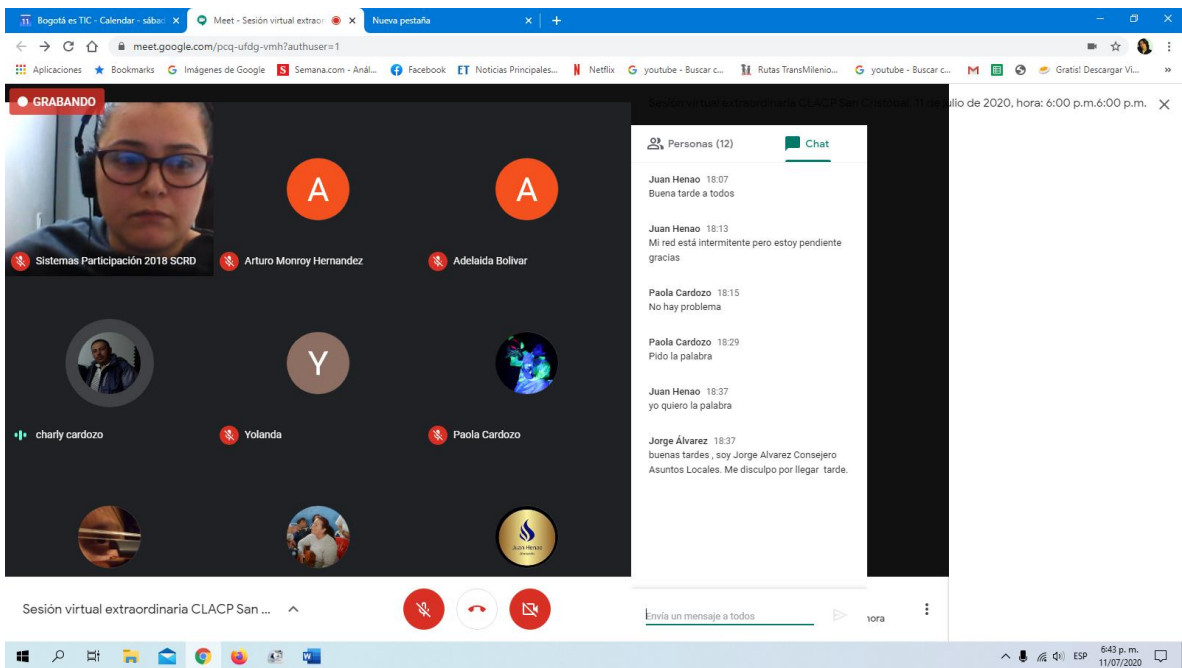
Bogotá es TIC - Calendar - sábad ×
Meet - Sesión virtual extraor ×
Nueva pestaña ×
+

meet.google.com/pcq-ufdg-vmh?authuser=1

Aplicaciones Bookmarks Imágenes de Google Semana.com - Anál... Facebook Noticias Principales... Netflix youtube - Buscar c... Rutas TransMilenio... youtube - Buscar c... Gratis! Descargar Vi... »

GRABANDO

Sesión virtual extraordinaria CLACP San Cristobal 11 de julio de 2020, hora: 6:00 p.m.6:00 p.m. ×

Personas (12)
Chat

Juan Henao 18:07
Buena tarde a todos

Juan Henao 18:13
Mi red está intermitente pero estoy pendiente gracias

Paola Cardozo 18:15
No hay problema

Paola Cardozo 18:29
Pido la palabra

Juan Henao 18:37
yo quiero la palabra

Jorge Álvarez 18:37
buenas tardes , soy Jorge Alvarez Consejero Asuntos Locales. Me disculpo por llegar tarde.

Envía un mensaje a todos

Sistemas Participación 2018 SCRD
A
Arturo Monroy Hernandez
A
Adelaida Bolivar
charly cardozo
Y
Yolanda
Paola Cardozo
Juan Henao

Sesión virtual extraordinaria CLACP San ...
hora

ESP
6:43 p. m.
11/07/2020